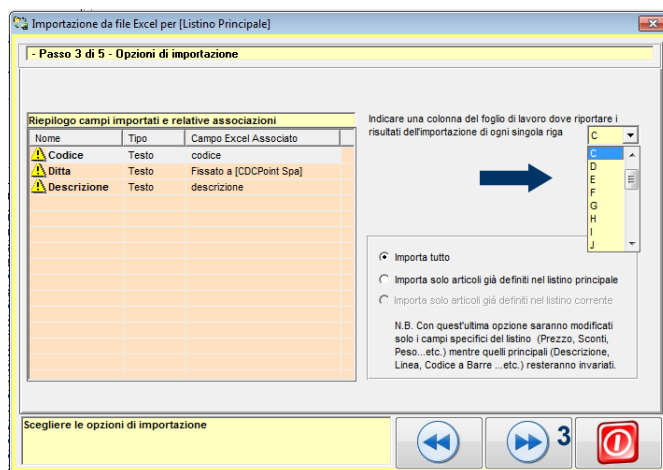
Importazione da file Excel per [Listino Principale]

- Passo 3 di 5 - Opzioni di importazione

Riepilogo campi importati e relative associazioni

| Nome | Tipo | Campo Excel Associato |
|---|---|---|
| Codice | Testo | codice |
| Ditta | Testo | Fissato a [CDCPoint Spa] |
| Descrizione | Testo | descrizione |

Indicare una colonna del foglio di lavoro dove riportare i risultati dell'importazione di ogni singola riga

C

C
D
E
F
G
H
I
J

Importa tutto

Importa solo articoli già definiti nel listino principale

Importa solo articoli già definiti nel listino corrente

N.B. Con quest'ultima opzione saranno modificati solo i campi specifici del listino (Prezzo, Sconti, Peso...etc.) mentre quelli principali (Descrizione, Linea, Codice a Barre ...etc.) resteranno invariati.

Scegliere le opzioni di importazione

3